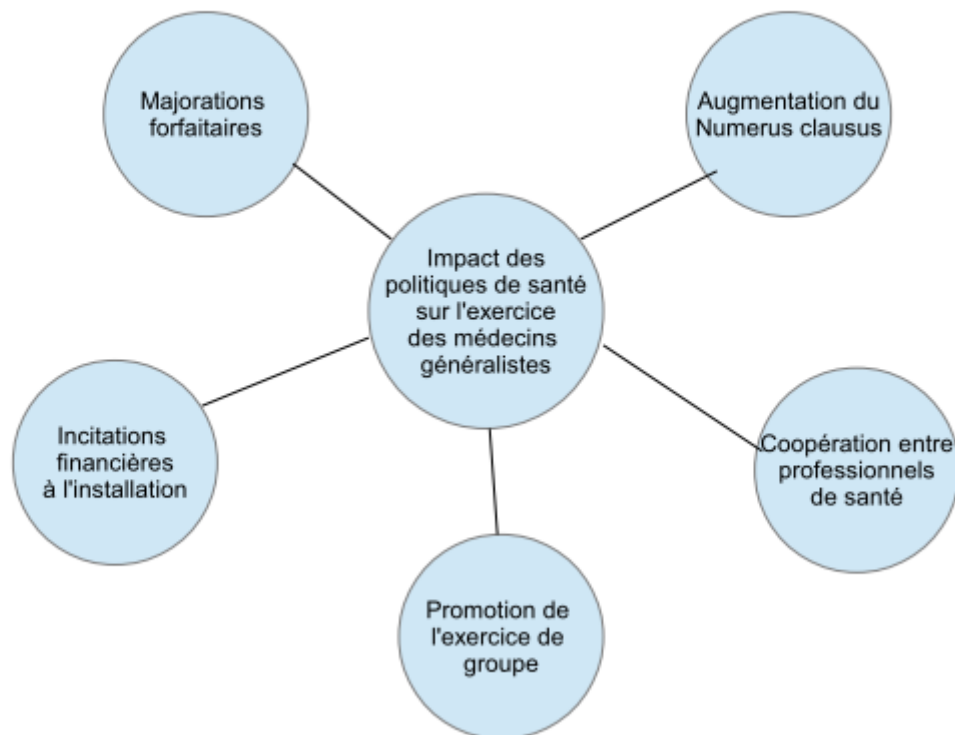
Majorations forfaitaires

Augmentation du Numerus clausus

Impact des politiques de santé sur l'exercice des médecins généralistes

Incitations financières à l'installation

Coopération entre professionnels de santé

Promotion de l'exercice de groupe